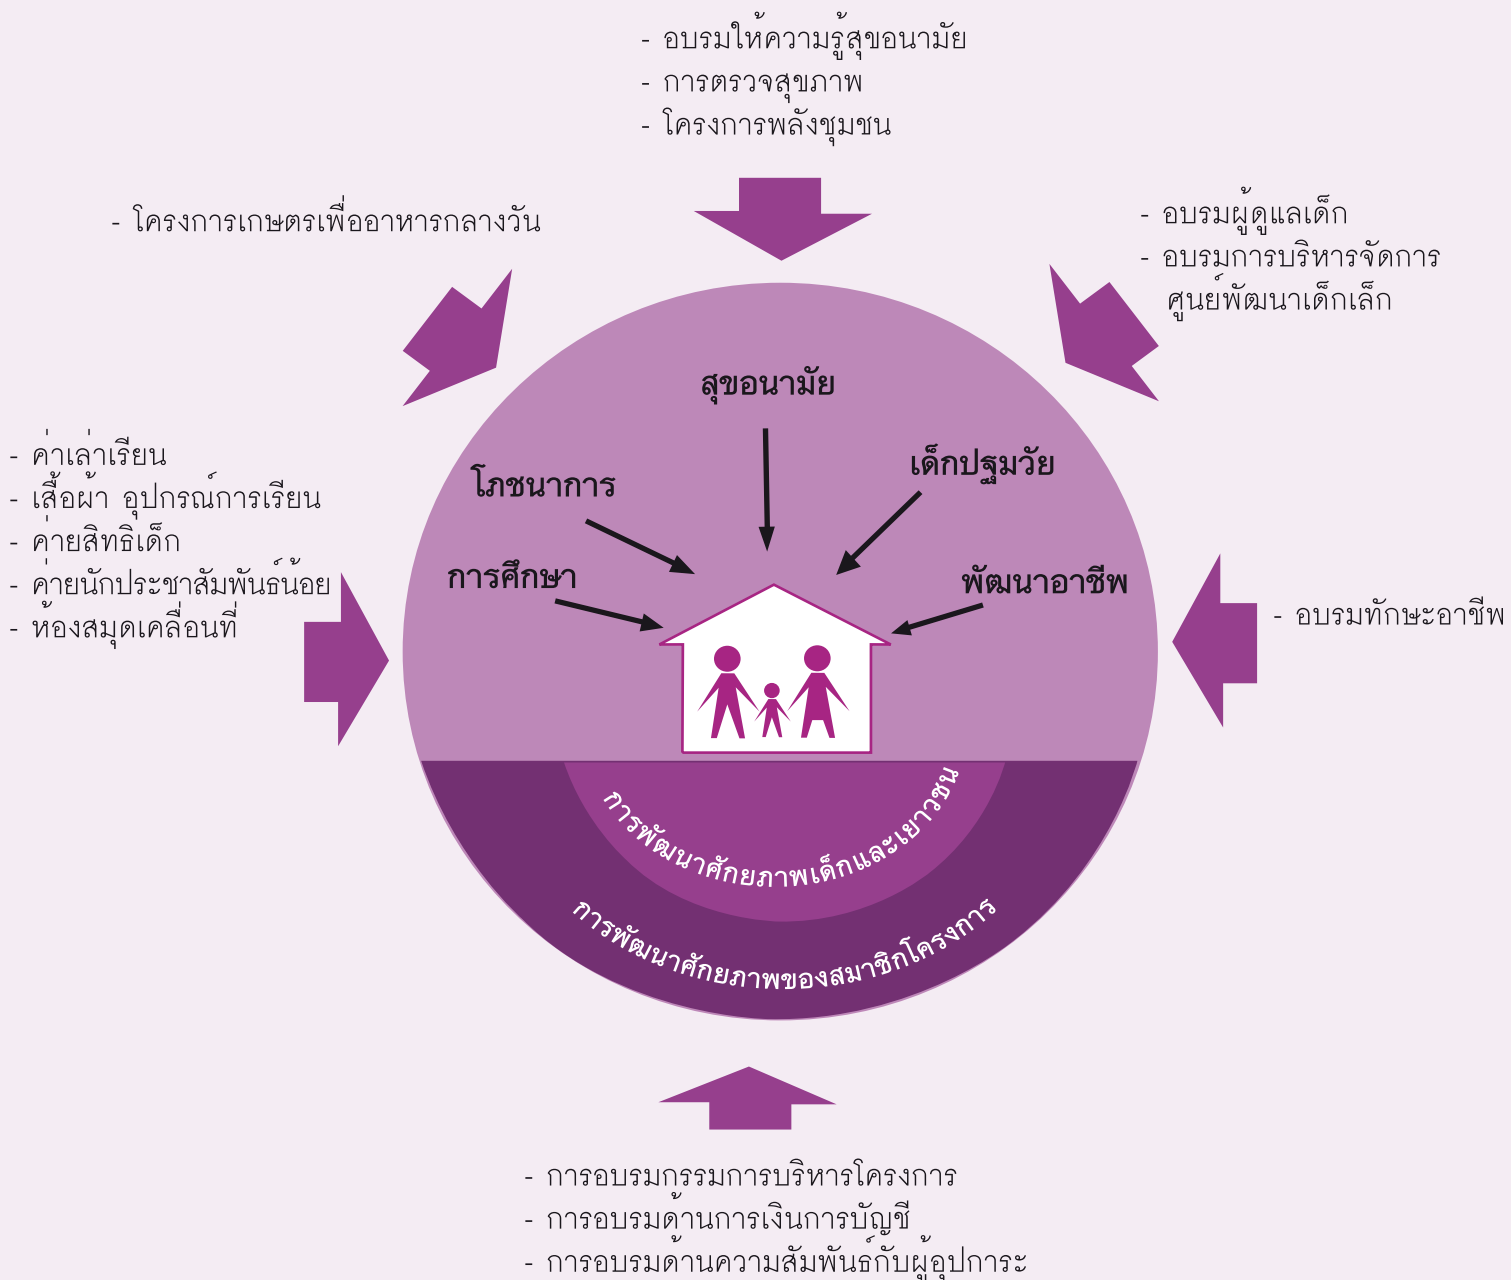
- อบรมให้ความรู้สุขอนามัย
- การตรวจสุขภาพ
- โครงการพลังชุมชน

- โครงการเกษตรเพื่ออาหารกลางวัน

- อบรมผู้ดูแลเด็ก
- อบรมการบริหารจัดการ ศูนย์พัฒนาเด็กเล็ก

สุขอนามัย

โภชนาการ

เด็กปฐมวัย

- ค่าเล่าเรียน
- เสื้อผ้า อุปกรณ์การเรียน
- ค่ายสิทธิเด็ก
- ค่ายนักประชาสัมพันธ์น้อย
- ห้องสมุดเคลื่อนที่

การศึกษา

พัฒนาอาชีพ

- อบรมทักษะอาชีพ

การพัฒนาศักยภาพเด็กและเยาวชน

การพัฒนาศักยภาพของสมาชิกโครงการ

- การอบรมกรรมการบริหารโครงการ
- การอบรมด้านการเงินการบัญชี
- การอบรมด้านความสัมพันธ์กับผู้อุปการะ